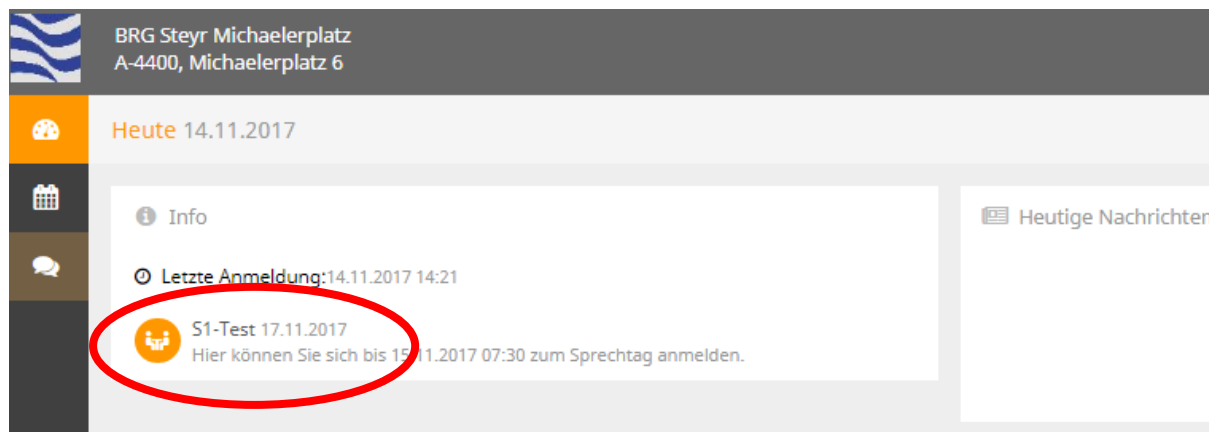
BRG Steyr Michaelerplatz
A-4400, Michaelerplatz 6

Heute 14.11.2017

Info

Letzte Anmeldung:14.11.2017 14:21

S1-Test 17.11.2017
Hier können Sie sich bis 15.11.2017 07:30 zum Sprechtag anmelden.

Heutige Nachrichten